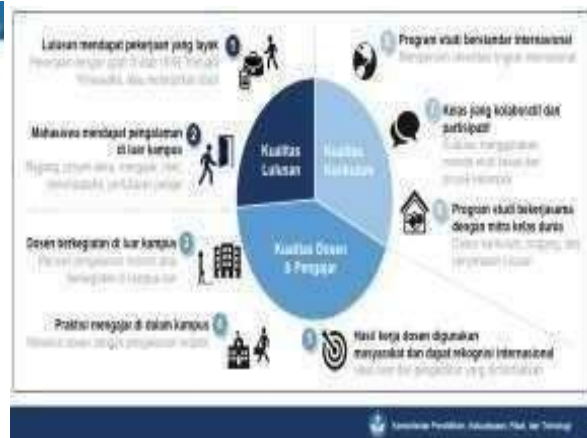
Lulusan mendapat pekerjaan yang layak
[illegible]

1

Mahasiswa mendapat pengalaman di luar kampus
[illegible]

2

Dosen berkegiatan di luar kampus
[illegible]

3

Praktisi mengajar di dalam kampus
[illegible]

4

Kualitas Lulusan

Kualitas Kurikulum

Kualitas Dosen & Pengajar

5 Program studi berstandar internasional
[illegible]

6 Kelas yang kolaboratif dan partisipatif
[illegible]

7 Program studi bekerjasama dengan mitra kelas dunia
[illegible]

8 Hasil kerja dosen digunakan masyarakat dan dapat rekognisi internasional
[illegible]

Kementerian Pendidikan, Kebudayaan, Riset, dan Teknologi